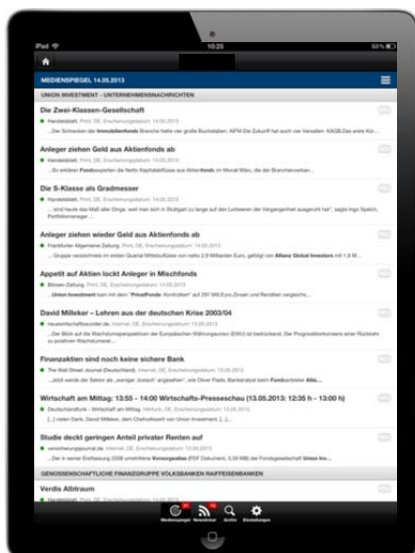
iPad 10:25 93%

MEDIENSPIEGEL 14.05.2013

UNION INVESTMENT - UNTERNEHMENSNACHRICHTEN

Die Zwei-Klassen-Gesellschaft
Handelsblatt, Print, DE, Erscheinungsdatum: 14.05.2013
...Der Schrecken der Immobilienfonds Branche hatte vier große Buchstaben: AIFM.Die Zukunft hat auch vier Versalien: KAGB.Das erste Kür...

Anleger ziehen Geld aus Aktienfonds ab
Handelsblatt, Print, DE, Erscheinungsdatum: 14.05.2013
...So erlebten Fondsexperten die Netto-Kapitalabflüsse aus Aktienfonds im Monat März, die der Branchenverban...

Die S-Klasse als Gradmesser
Handelsblatt, Print, DE, Erscheinungsdatum: 14.05.2013
...und heute das Maß aller Dinge, weil man sich in Stuttgart zu lange auf den Lorbeeren der Vergangenheit ausgeruht hat", sagte Ingo Speich, Portfoliomanager...

Anleger ziehen wieder Geld aus Aktienfonds ab
Frankfurter Allgemeine Zeitung, Print, DE, Erscheinungsdatum: 14.05.2013
...Gruppe verzeichnete im ersten Quartal Mittelzuflüsse von netto 2,9 Milliarden Euro, gefolgt von Allianz Global Investors mit 1,8 M...

Appetit auf Aktien lockt Anleger in Mischfonds
Börsen-Zeitung, Print, DE, Erscheinungsdatum: 14.05.2013
...Union Investment kam mit dem "PrivatFonds: Kontrolliert" auf 297 Mill.Euro Zinsen und Renditen vergleiche...

David Milleker – Lehren aus der deutschen Krise 2003/04
neuewirtschaftswunder.de, Internet, DE, Erscheinungsdatum: 14.05.2013
...Der Blick auf die Wachstumsperspektiven der Europäischen Währungsunion (EWU) ist bedrückend. Der Prognoseblickwinkels einer Rückkehr zu positivem Wachstumsrat...

Finanzaktien sind noch keine sichere Bank
The Wall Street Journal (Deutschland), Internet, DE, Erscheinungsdatum: 14.05.2013
...Jetzt werde der Sektor als „weniger ‚toxisch' angesehen", sie Oliver Flade, Bankanalyst beim Fondsanbieter Allia...

Wirtschaft am Mittag: 13:55 - 14:00 Wirtschafts-Presseschau (13.05.2013: 12:35 h - 13:00 h)
Deutschlandfunk - Wirtschaft am Mittag, Hörfunk, DE, Erscheinungsdatum: 13.05.2013
[...] vielen Dank, David Milleker, dem Chefvolkswirt von Union Investment. [...]

Studie deckt geringen Anteil privater Renten auf
versicherungsjournal.de, Internet, DE, Erscheinungsdatum: 14.05.2013
...Der in seiner Erstfassung 2009 unbekanntere Vorsorgeatlas (PDF Dokument, 3,59 MB) der Fondsgesellschaft Union In...

GENOSSENSCHAFTLICHE FINANZGRUPPE VOLKSBANKEN RAIFFEISENBANKEN

Verdis Albtraum
Handelsblatt, Print, DE, Erscheinungsdatum: 14.05.2013

Medienspiegel Newsticker Archiv Einstellungen